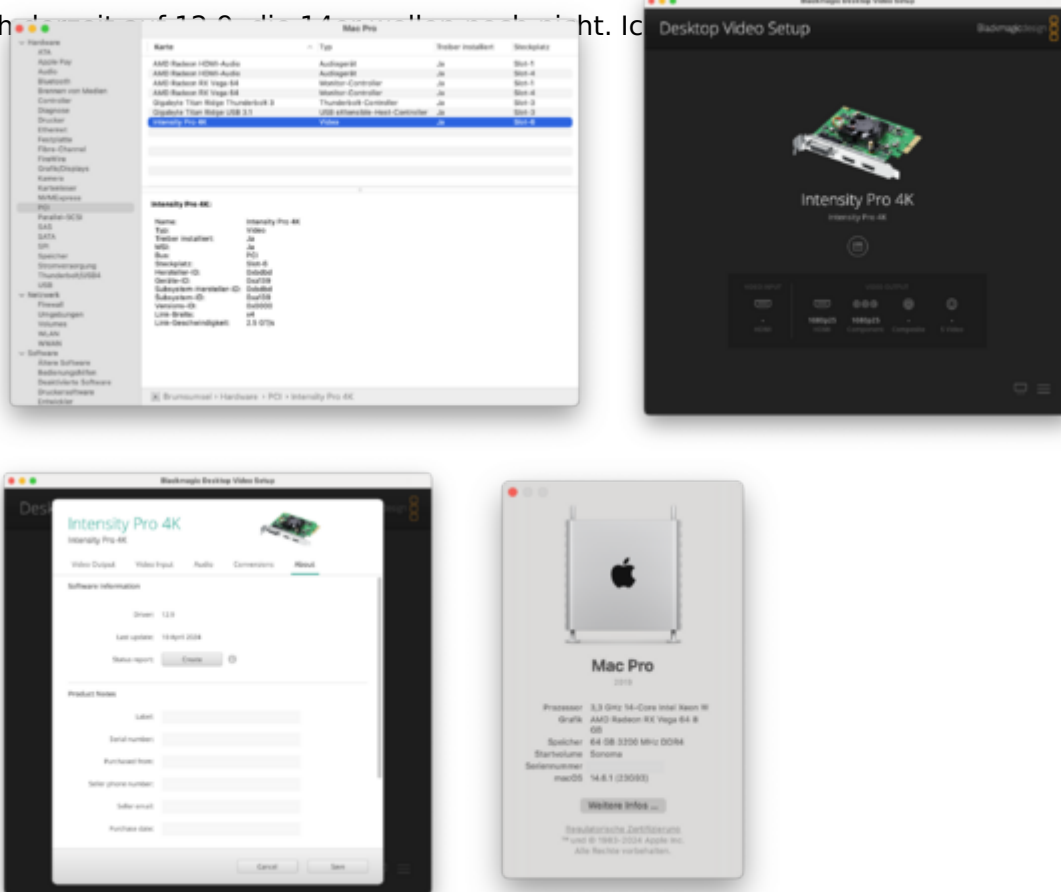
h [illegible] ht. Ic

Mac Pro

Hardware
ATA
Apple Pay
Audio
Bluetooth
Brennen von Medien
Controller
Diagnose
Drucker
Ethernet
Festplatte
Fibre-Channel
FireWire
Grafik/Displays
Kamera
Kartenleser
NVMExpress
PCI
Parallel-SCSI
SAS
SATA
SPI
Speicher
Stromversorgung
Thunderbolt/USB4
USB
Netzwerk
Firewall
Umgebungen
Volumes
WLAN
WWAN
Software
Ältere Software
Bedienungshilfen
Deaktivierte Software
Druckersoftware
Entwickler

| Karte | Typ | Treiber installiert | Steckplatz |
|---|---|---|---|
| AMD Radeon HDMI-Audio | Audiogerät | Ja | Slot-1 |
| AMD Radeon HDMI-Audio | Audiogerät | Ja | Slot-4 |
| AMD Radeon RX Vega 64 | Monitor-Controller | Ja | Slot-1 |
| AMD Radeon RX Vega 64 | Monitor-Controller | Ja | Slot-4 |
| Gigabyte Titan Ridge Thunderbolt 3 | Thunderbolt-Controller | Ja | Slot-3 |
| Gigabyte Titan Ridge USB 3.1 | USB erweiterbarer Host-Controller | Ja | Slot-3 |
| Intensity Pro 4K | Video | Ja | Slot-6 |

Intensity Pro 4K:

Name: Intensity Pro 4K
Typ: Video
Treiber installiert: Ja
MSI: Ja
Bus: PCI
Steckplatz: Slot-6
Hersteller-ID: 0xbdbd
Geräte-ID: 0xa139
Subsystem-Hersteller-ID: 0xbdbd
Subsystem-ID: 0xa139
Versions-ID: 0x0000
Link-Breite: x4
Link-Geschwindigkeit: 2.5 GT/s

Brummsumsel › Hardware › PCI › Intensity Pro 4K

Desktop Video Setup
Blackmagicdesign
Intensity Pro 4K
Intensity Pro 4K
VIDEO INPUT
VIDEO OUTPUT
HDMI
1080p25 HDMI
1080p25 Component
Composite
S-Video

Blackmagic Desktop Video Setup
Intensity Pro 4K
Intensity Pro 4K
Video Output Video Input Audio Conversions About
Software Information
Driver: 12.9
Last update: 19 April 2024
Status report: Create
Product Notes
Label:
Serial number:
Purchased from:
Seller phone number:
Seller email:
Purchase date:
Cancel Save

Mac Pro
2019
Prozessor 3,3 GHz 14-Core Intel Xeon W
Grafik AMD Radeon RX Vega 64 8 GB
Speicher 64 GB 2200 MHz DDR4
Startvolume Sonoma
Seriennummer
macOS 14.6.1 (23G93)
Weitere Infos ...
Regulatorische Zertifizierung
™ und © 1983-2024 Apple Inc.
Alle Rechte vorbehalten.